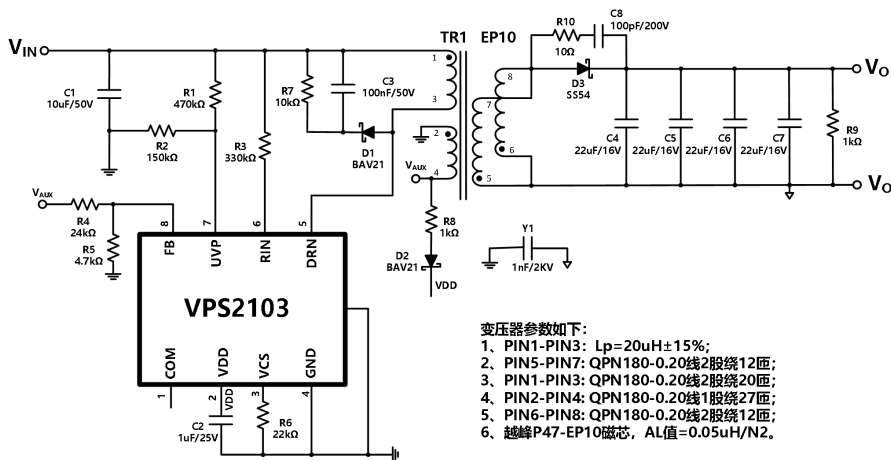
TR1 EP10

R10
10Ω

C8
100pF/200V

$V_{IN}$

$V_O$

C1
10uF/50V

R1
470kΩ

R7
10kΩ

C3
100nF/50V

1

3

8

7

6

5

2

4

D3
SS54

R2
150kΩ

R3
330kΩ

D1
BAV21

$V_{AUX}$

C4
22uF/16V

C5
22uF/16V

C6
22uF/16V

C7
22uF/16V

R9
1kΩ

$V_O$

$V_{AUX}$

R4
24kΩ

R5
4.7kΩ

8
FB

7
UVP

6
RIN

5
DRN

R8
1kΩ

D2
BAV21

VDD

Y1
1nF/2KV

VPS2103

COM
1

VDD
2

VCS
3

GND
4

VDD

C2
1uF/25V

R6
22kΩ

变压器参数如下:
1、PIN1-PIN3: Lp=20uH±15%;
2、PIN5-PIN7: QPN180-0.20线2股绕12匝;
3、PIN1-PIN3: QPN180-0.20线2股绕20匝;
4、PIN2-PIN4: QPN180-0.20线1股绕27匝;
5、PIN6-PIN8: QPN180-0.20线2股绕12匝;
6、越峰P47-EP10磁芯, AL值=0.05uH/N2。